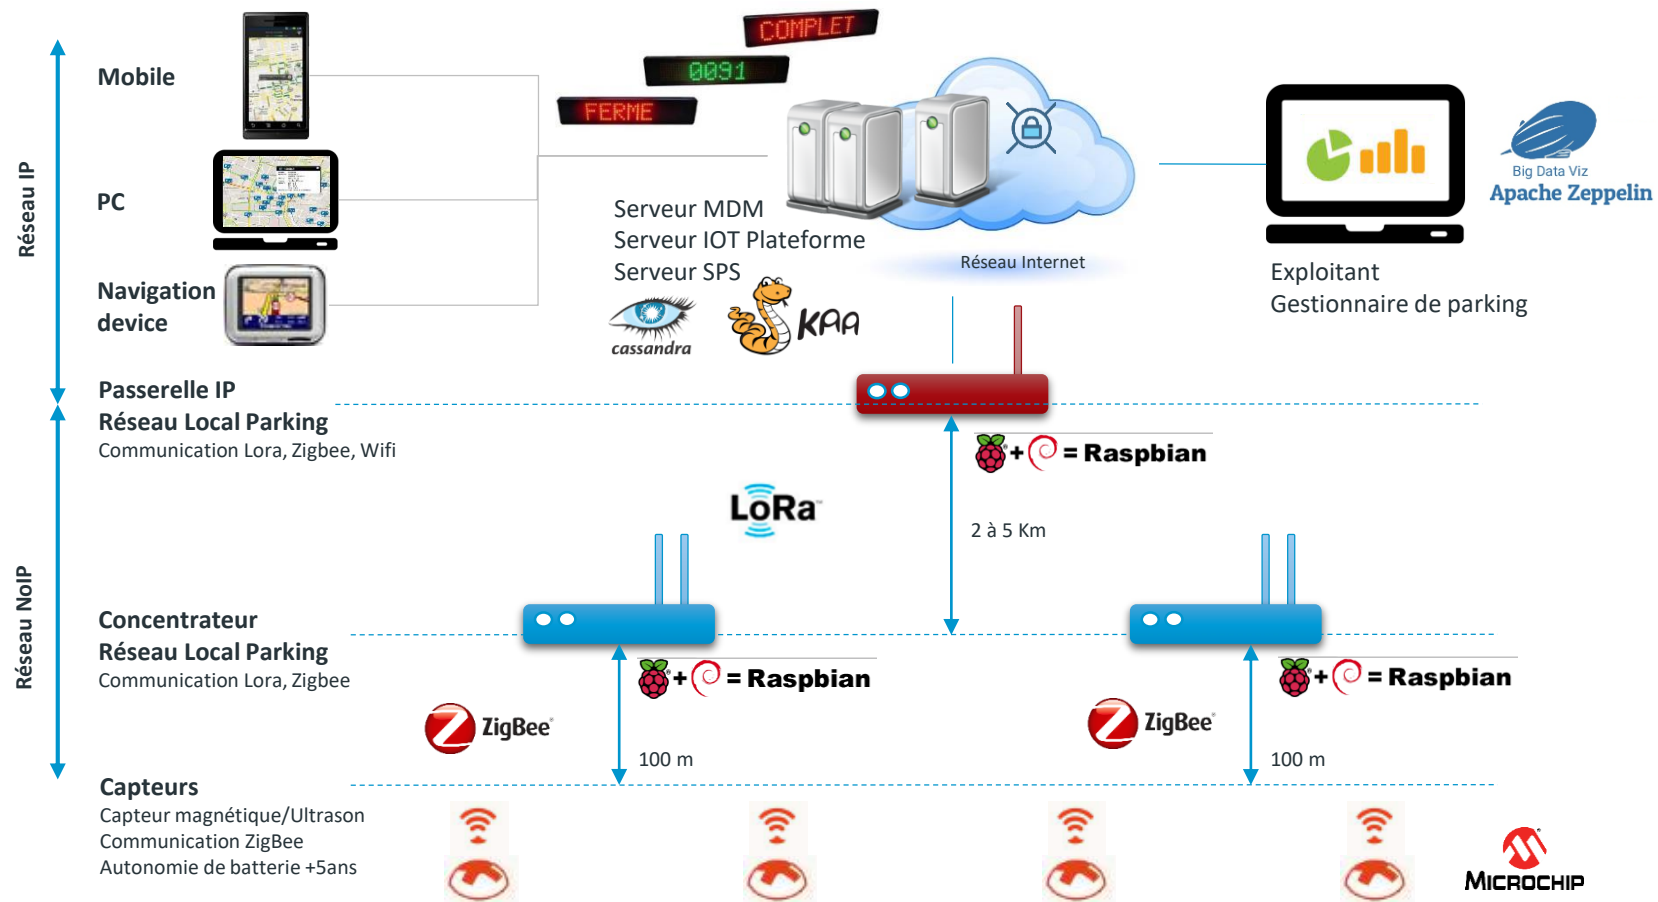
Réseau IP

Mobile

PC

Navigation device

COMPLET

0091

FERME

Serveur MDM
Serveur IOT Plateforme
Serveur SPS

cassandra

KAA

Réseau Internet

Big Data Viz
Apache Zeppelin

Exploitant
Gestionnaire de parking

Passerelle IP
Réseau Local Parking
Communication Lora, Zigbee, Wifi

+ = Raspbian

LoRa

2 à 5 Km

Réseau NoIP

Concentrateur
Réseau Local Parking
Communication Lora, Zigbee

+ = Raspbian

+ = Raspbian

ZigBee

ZigBee

100 m

100 m

Capteurs
Capteur magnétique/Ultrason
Communication ZigBee
Autonomie de batterie +5ans

MICROCHIP